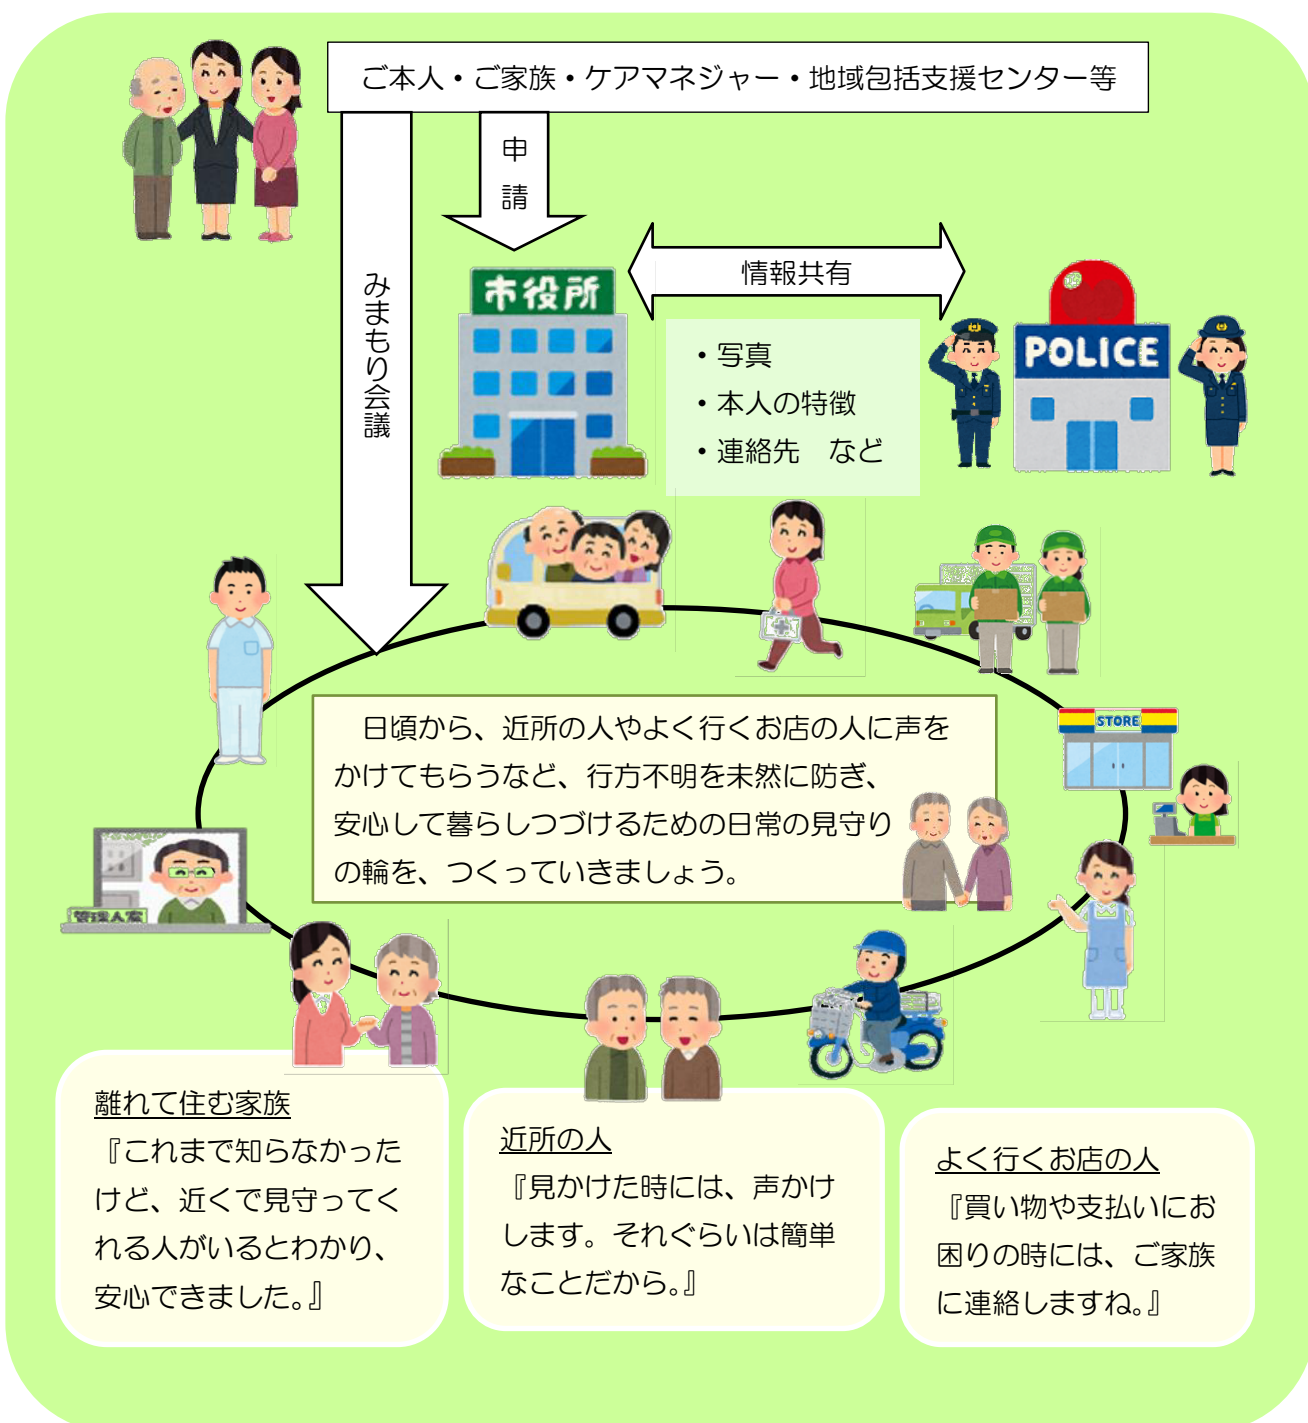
ご本人・ご家族・ケアマネジャー・地域包括支援センター等

申請

みまもり会議

情報共有

市役所

・写真
・本人の特徴
・連絡先　など

POLICE

STORE

管理人室

日頃から、近所の人やよく行くお店の人に声をかけてもらうなど、行方不明を未然に防ぎ、安心して暮らしつづけるための日常の見守りの輪を、つくっていきましょう。

離れて住む家族
『これまで知らなかったけど、近くで見守ってくれる人がいるとわかり、安心できました。』

近所の人
『見かけた時には、声かけします。それぐらいは簡単なことだから。』

よく行くお店の人
『買い物や支払いにお困りの時には、ご家族に連絡しますね。』